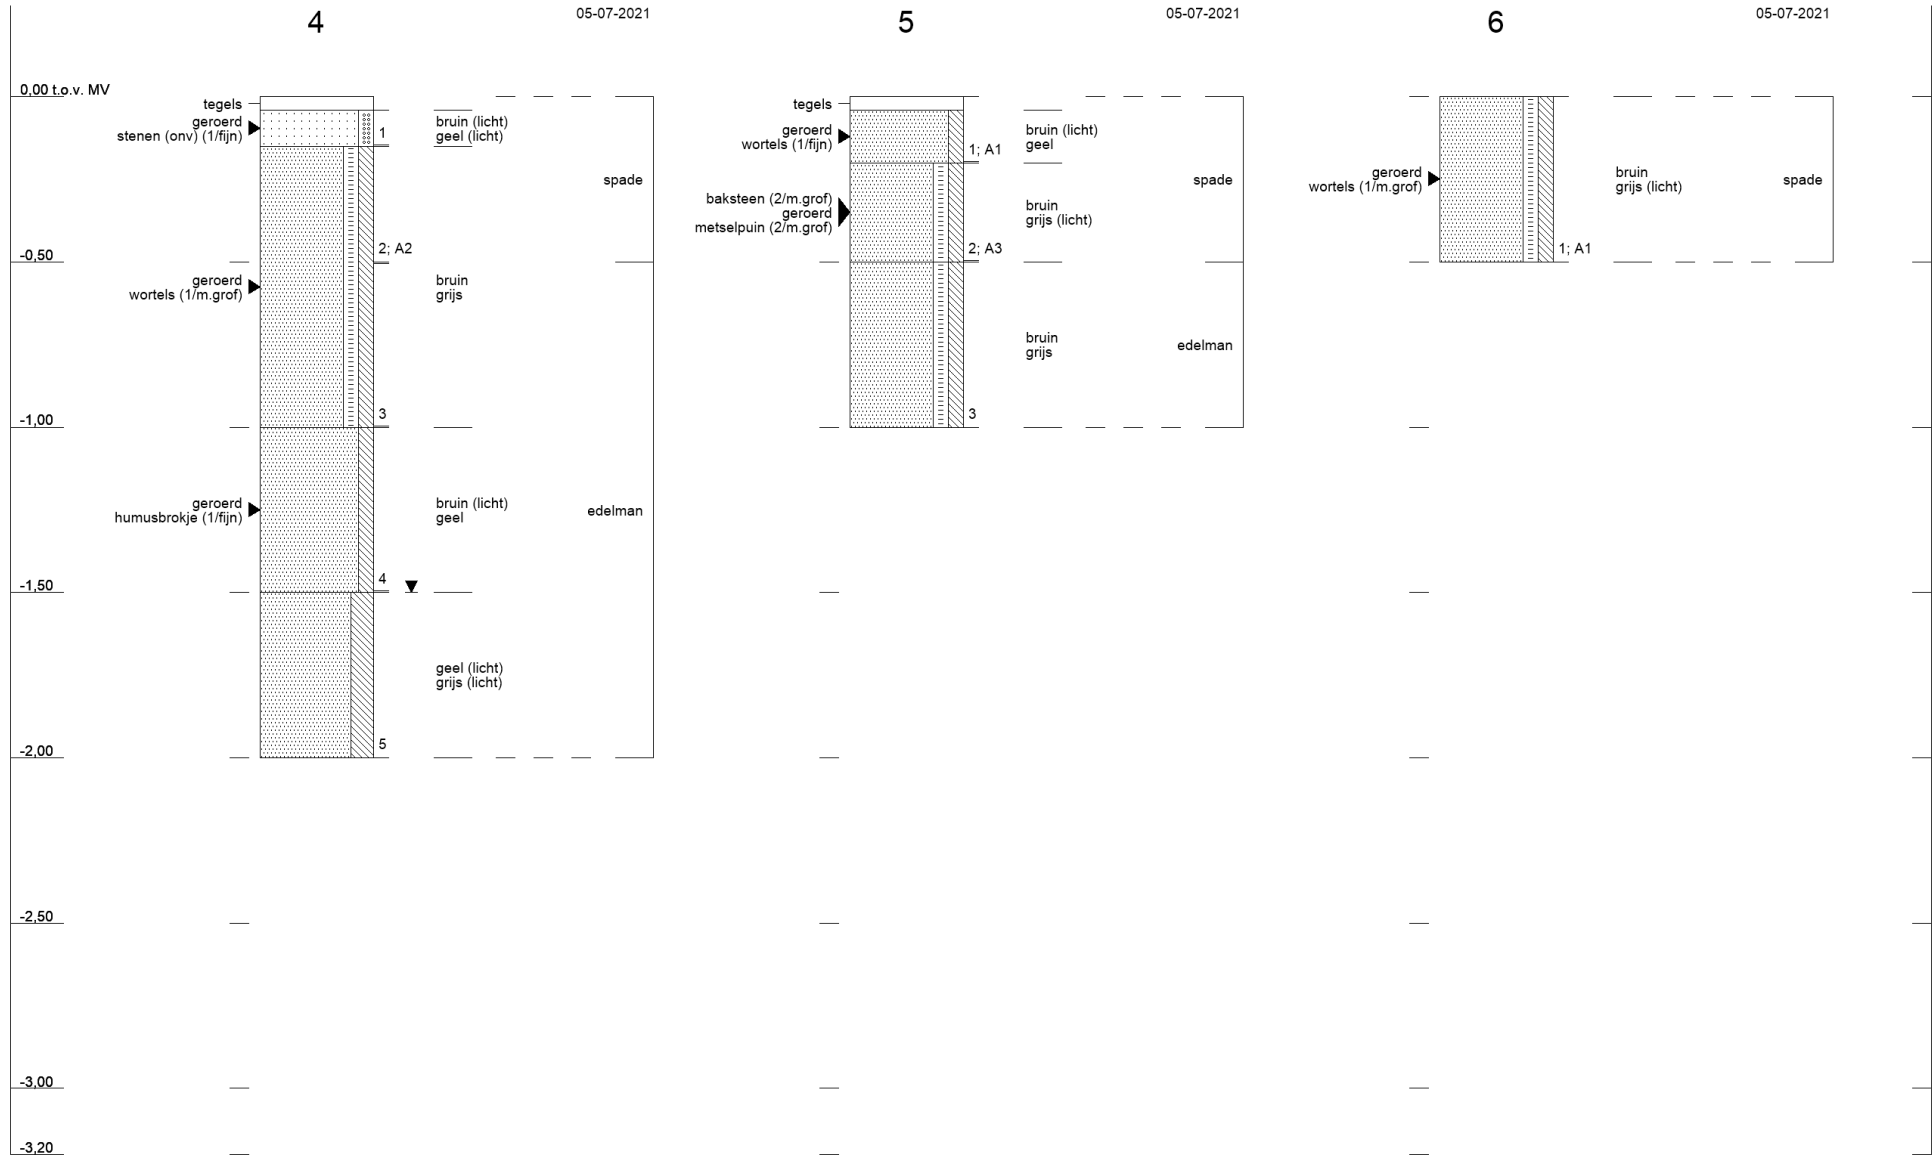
4
05-07-2021

0,00 t.o.v. MV

tegels
geroerd
stenen (onv) (1/fijn)
1
bruin (licht)
geel (licht)

spade

2; A2

-0,50

geroerd
wortels (1/m.grof)
bruin
grijs

3
-1,00

geroerd
humusbrokje (1/fijn)
bruin (licht)
geel
edelman

4
-1,50

geel (licht)
grijs (licht)

5
-2,00

-2,50

-3,00

-3,20

5
05-07-2021

tegels
geroerd
wortels (1/fijn)
1; A1
bruin (licht)
geel

baksteen (2/m.grof)
geroerd
metselpuin (2/m.grof)
bruin
grijs (licht)
spade

2; A3

bruin
grijs
edelman

3

6
05-07-2021

geroerd
wortels (1/m.grof)
bruin
grijs (licht)
spade

1; A1